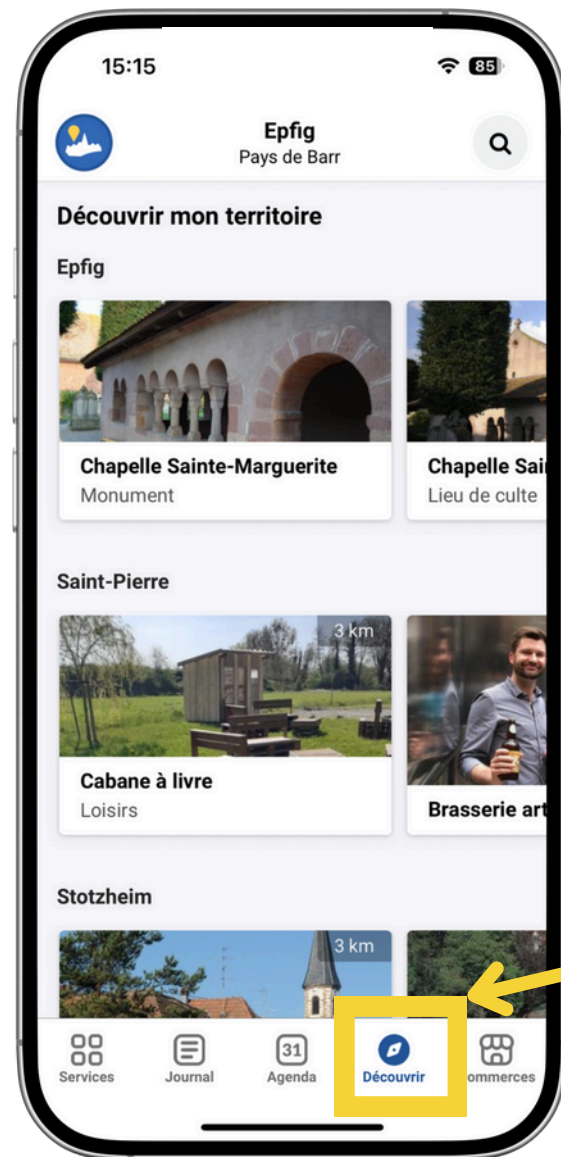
15:15

85

Epfig
Pays de Barr

Découvrir mon territoire

Epfig

Chapelle Sainte-Marguerite
Monument

Chapelle Sai
Lieu de culte

Saint-Pierre

3 km

Cabane à livre
Loisirs

Brasserie art

Stotzheim

3 km

Services
Journal
31
Agenda
Découvrir
ommerces